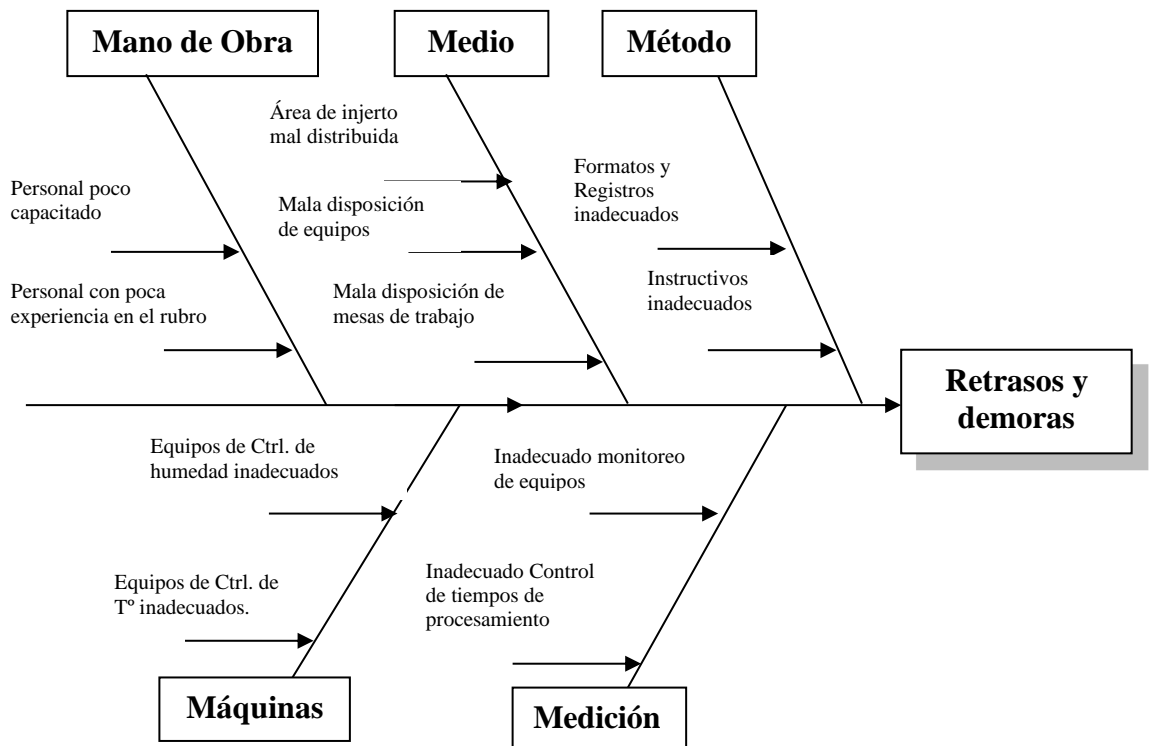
Mano de Obra

Medio

Método

Área de injerto mal distribuida

Formatos y Registros inadecuados

Personal poco capacitado

Mala disposición de equipos

Instructivos inadecuados

Personal con poca experiencia en el rubro

Mala disposición de mesas de trabajo

Retrasos y demoras

Equipos de Ctrl. de humedad inadecuados

Inadecuado monitoreo de equipos

Equipos de Ctrl. de Tº inadecuados.

Inadecuado Control de tiempos de procesamiento

Máquinas

Medición